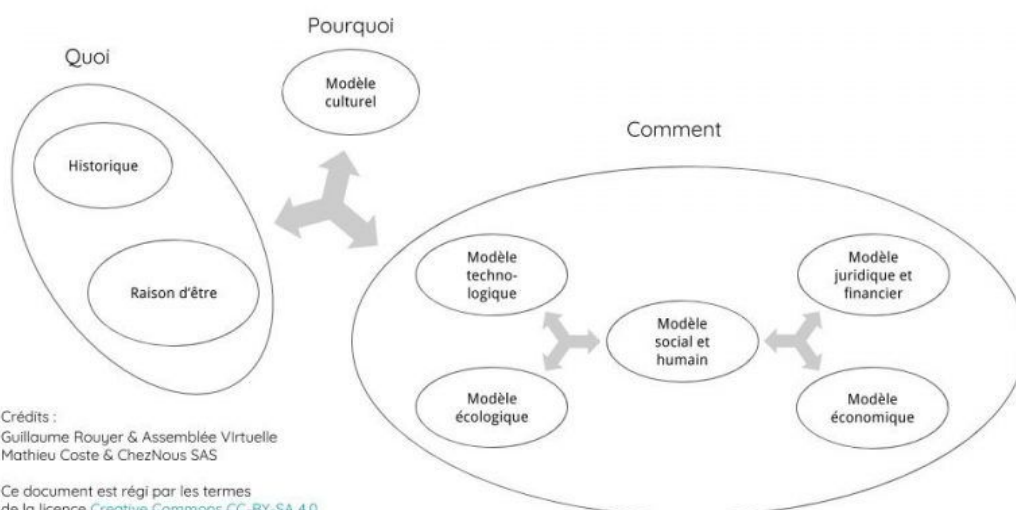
Pourquoi

Quoi

Modèle culturel

Comment

Historique

Raison d'être

Modèle techno-logique

Modèle juridique et financier

Modèle social et humain

Modèle écologique

Modèle économique

Crédits :
Guillaume Rouyer & Assemblée Virtuelle
Mathieu Coste & ChezNous SAS

Ce document est régi par les termes de la licence Creative Commons CC-BY-SA 4.0